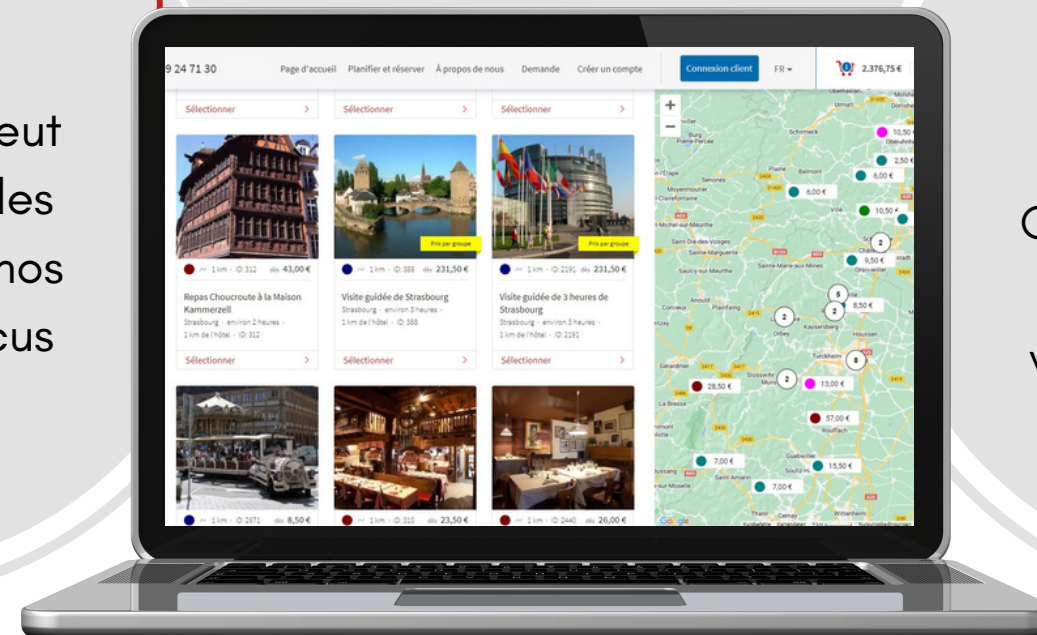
eut
les
nos
cus

9 24 71 30 Page d'accueil Planifier et réserver À propos de nous Demande Créer un compte Connexion client FR 2.376,75 €

Sélectionner
Sélectionner
Sélectionner

Prix par groupe
Prix par groupe

~ 1 km - ID: 312 dès 43,00 €
Repas Choucroute à la Maison Kammerzell
Strasbourg - environ 2 heures - 1 km de l'hôtel - ID: 312
Sélectionner

~ 1 km - ID: 388 dès 231,50 €
Visite guidée de Strasbourg
Strasbourg - environ 3 heures - 1 km de l'hôtel - ID: 388
Sélectionner

~ 1 km - ID: 2191 dès 231,50 €
Visite guidée de 3 heures de Strasbourg
Strasbourg - environ 3 heures - 1 km de l'hôtel - ID: 2191
Sélectionner

~ 1 km - ID: 2671 dès 8,50 €
~ 1 km - ID: 310 dès 23,50 €
~ 1 km - ID: 2440 dès 26,00 €

+
−
10,50 €
2,50 €
6,00 €
6,00 €
10,50 €
2
9,50 €
5
8,50 €
2
2
8
2
13,00 €
28,50 €
57,00 €
7,00 €
15,50 €
7,00 €
Schirmeck
Belmont
Senones
Moyenmoutier
Saint-Dié-des-Vosges
Sainte-Marguerite
Saulcy-sur-Meurthe
Sainte-Marie-aux-Mines
Kaysersberg
Orbey
Turckheim
Munster
Gerardmer
La Bresse
Rouffach
Guebwiller
Soultz
Saint-Amarin
Thann
Cernay
Wittenheim
Google

C
v